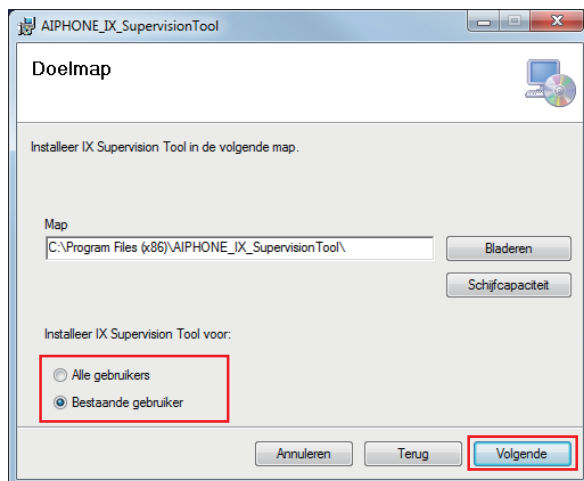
AIPHONE_IX_SupervisionTool

Doelmap

Installeer IX Supervision Tool in de volgende map.

Map

C:\Program Files (x86)\AIPHONE_IX_SupervisionTool\

Bladeren

Schijfcapaciteit

Installeer IX Supervision Tool voor:

Alle gebruikers

Bestaande gebruiker

Annuleren

Terug

Volgende